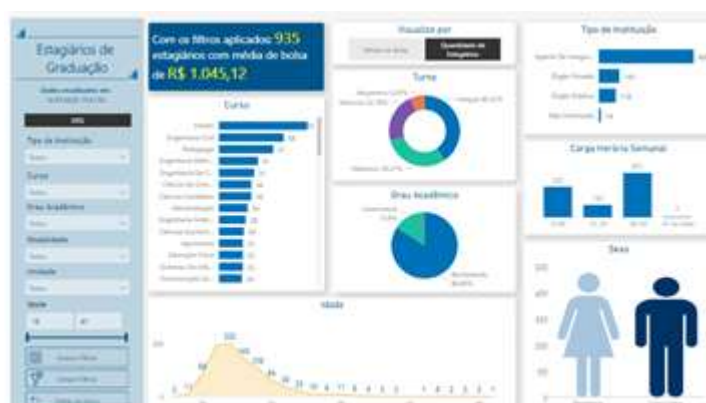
Estagiários de Graduação

Dados atualizados em: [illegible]

Tipo de Instituição

Todos

Curso

Todos

Grau Acadêmico

Todos

Modalidade

Todos

Unidade

Todos

Idade

Limpar Filtros

Com os filtros aplicados 935 estagiários com média de bolsa de R$ 1.045,12

Curso

Direito

Engenharia Civil

Pedagogia

Engenharia Elétr...

Engenharia De C...

Ciência Da Com...

Ciências Contábeis

Administração

Engenharia Mec...

Engenharia Ambi...

Ciências Econôm...

Arquitetura

Educação Física

Sistemas De Info...

Comunicação So...

Visualizar por

Valores de Bolsa

Quantidade de Estagiários

Turno

Grau Acadêmico

Tipo de Instituição

Agente De Integra...

Órgão Privado

Órgão Público

Não Informado

Carga Horária Semanal

Sexo

Idade